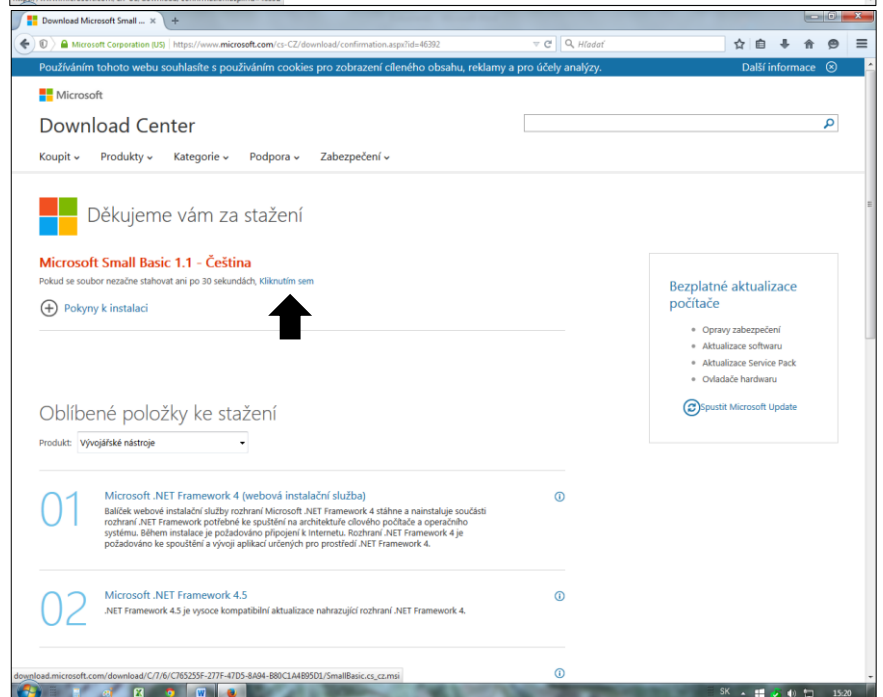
Download Microsoft Small ...
Microsoft Corporation (US) https://www.microsoft.com/cs-CZ/download/confirmation.aspx?id=46392
Hľadať

Používáním tohoto webu souhlasíte s používáním cookies pro zobrazení cíleného obsahu, reklamy a pro účely analýzy.
Další informace

Microsoft
Download Center

Koupit Produkty Kategorie Podpora Zabezpečení

Děkujeme vám za stažení

Microsoft Small Basic 1.1 - Čeština
Pokud se soubor nezačne stahovat ani po 30 sekundách, Kliknutím sem

Pokyny k instalaci

Bezplatné aktualizace počítače
Opravy zabezpečení
Aktualizace softwaru
Aktualizace Service Pack
Ovladače hardwaru
Spustit Microsoft Update

Oblíbené položky ke stažení
Produkt: Vývojářské nástroje

01
Microsoft .NET Framework 4 (webová instalační služba)
Balíček webové instalační služby rozhraní Microsoft .NET Framework 4 stáhne a nainstaluje součásti rozhraní .NET Framework potřebné ke spuštění na architektuře cílového počítače a operačního systému. Během instalace je požadováno připojení k Internetu. Rozhraní .NET Framework 4 je požadováno ke spouštění a vývoji aplikací určených pro prostředí .NET Framework 4.

02
Microsoft .NET Framework 4.5
.NET Framework 4.5 je vysoce kompatibilní aktualizace nahrazující rozhraní .NET Framework 4.

download.microsoft.com/download/C/7/6/C765255F-277F-47D5-8A94-B80C1A4B95D1/SmallBasic.cs_cz.msi

SK 15:20